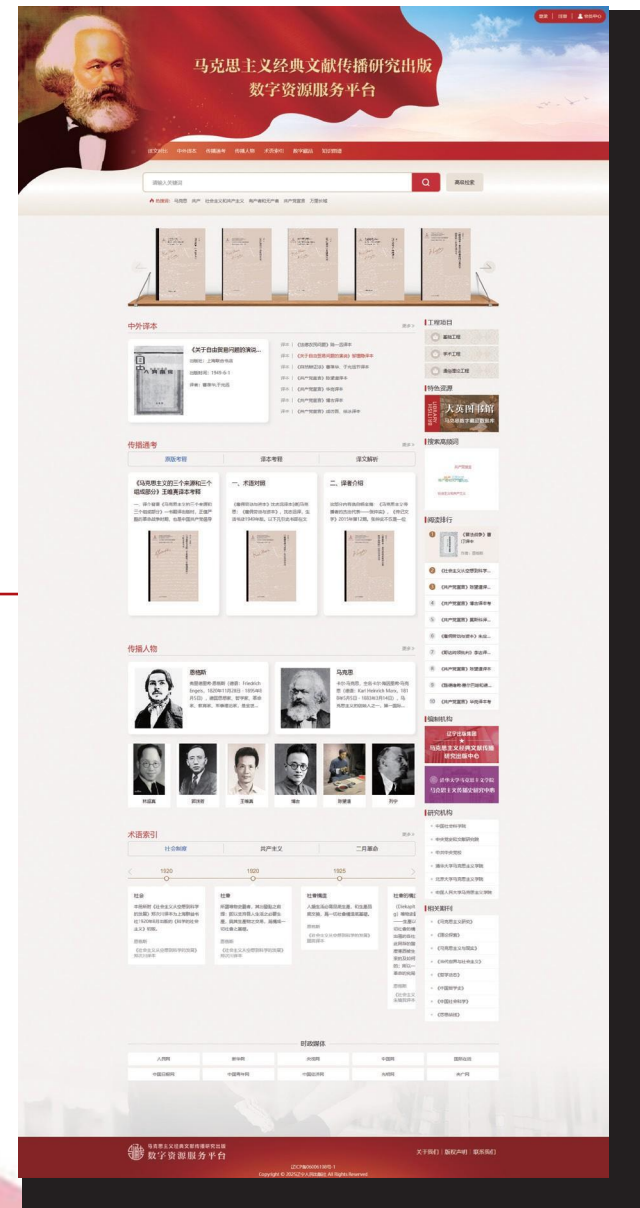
首页 | 注册 | 个人中心

马克思主义经典文献传播研究出版
数字资源服务平台

请输入关键词

高级检索

中外译本

《关于自由贸易问题的演说》

传播通考

原版考释 | 译本考释 | 语义解析

《马克思主义的三个来源和三个组成部分》王惠青译本考释

一、译本对照

二、译者介绍

传播人物

恩格斯

马克思

术语索引

社会制度 | 共产主义 | 二月革命

1920

1920

1925

工程项目

特色资源

大英图书馆

搜索高频词

阅读排行

编制机构

研究机构

相关期刊

时政媒体

人民网 | 新华网 | 光明网 | 央视网 | 国际在线

中国日报网 | 中国青年网 | 中国经济网 | 光明网 | 央广网

马克思主义经典文献传播研究出版
数字资源服务平台

关于我们 | 版权声明 | 联系我们

Copyright © 2025 All Rights Reserved